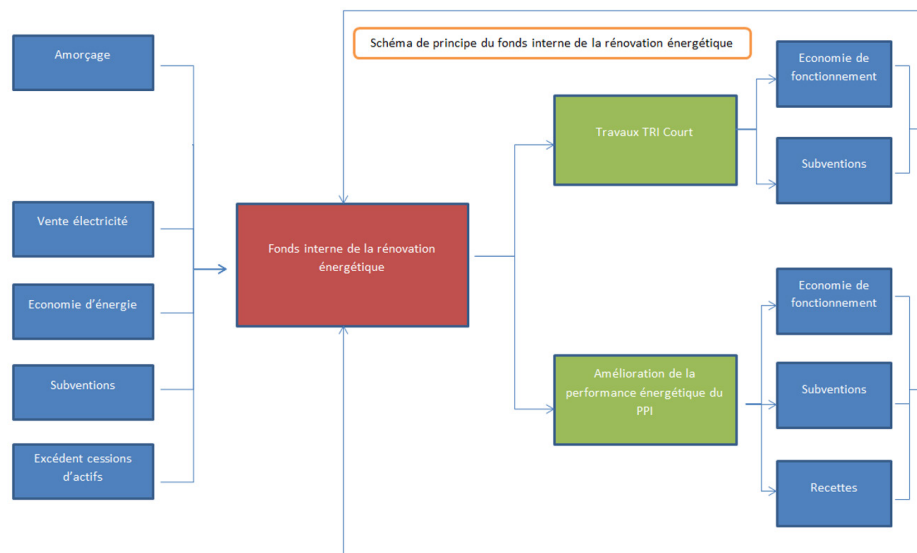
Schéma de principe du fonds interne de la rénovation énergétique

Amorçage

Vente électricité

Economie d’énergie

Subventions

Excédent cessions d’actifs

Fonds interne de la rénovation énergétique

Travaux TRI Court

Amélioration de la performance énergétique du PPI

Economie de fonctionnement

Subventions

Economie de fonctionnement

Subventions

Recettes